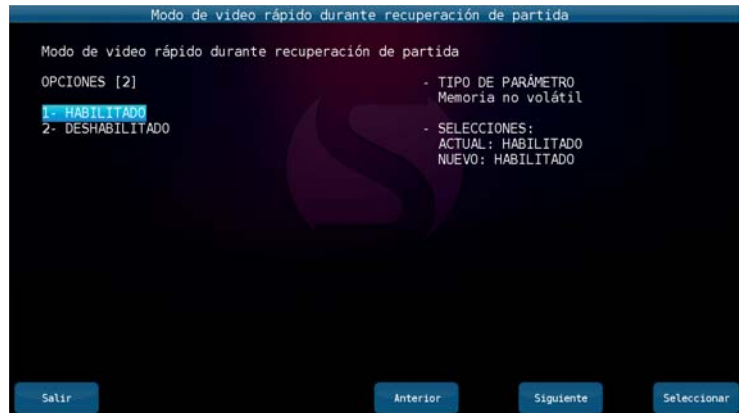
Modo de video rápido durante recuperación de partida

Modo de video rápido durante recuperación de partida

OPCIONES [2]

1- HABILITADO
2- DESHABILITADO

- TIPO DE PARÁMETRO
Memoria no volátil

- SELECCIONES:
ACTUAL: HABILITADO
NUEVO: HABILITADO

Salir

Anterior

Siguiente

Seleccionar